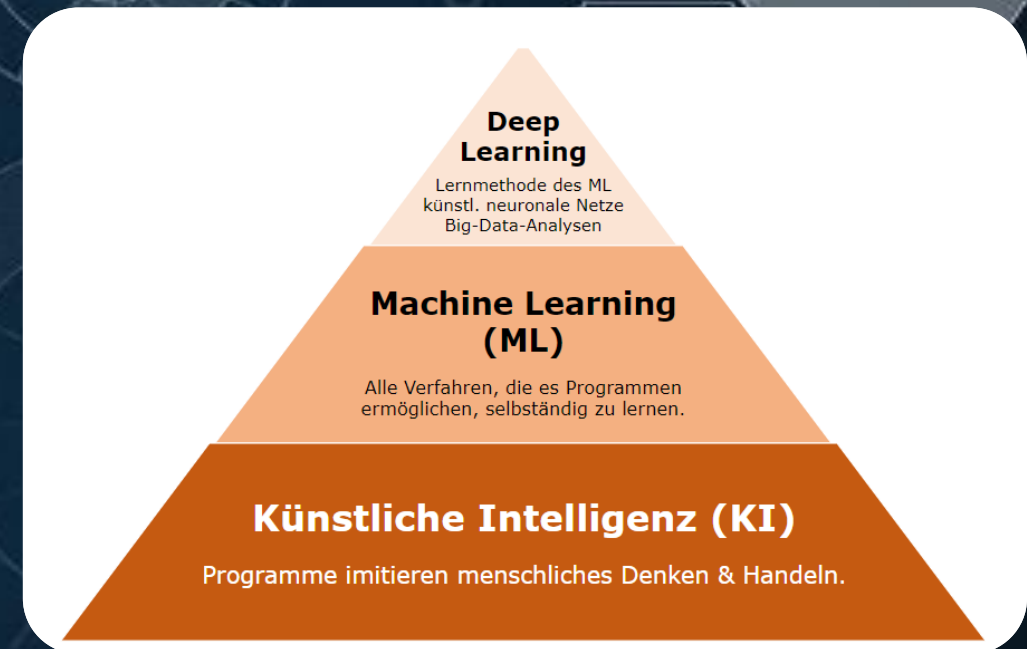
Deep Learning

Lernmethode des ML
künstl. neuronale Netze
Big-Data-Analysen

Machine Learning (ML)

Alle Verfahren, die es Programmen ermöglichen, selbständig zu lernen.

Künstliche Intelligenz (KI)

Programme imitieren menschliches Denken & Handeln.